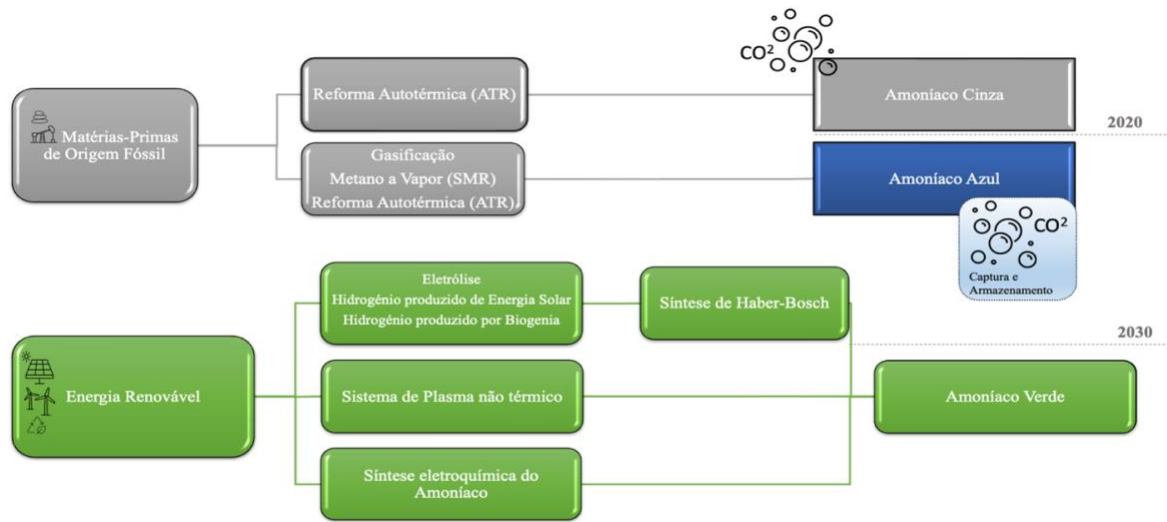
$CO^2$

Matérias-Primas de Origem Fóssil

Reforma Autotérmica (ATR)

Amoníaco Cinza

2020

Gasificação
Metano a Vapor (SMR)
Reforma Autotérmica (ATR)

Amoníaco Azul

$CO^2$

Captura e Armazenamento

Energia Renovável

Eletrólise
Hidrogénio produzido de Energia Solar
Hidrogénio produzido por Biogenia

Síntese de Haber-Bosch

2030

Sistema de Plasma não térmico

Amoníaco Verde

Síntese eletroquímica do Amoníaco